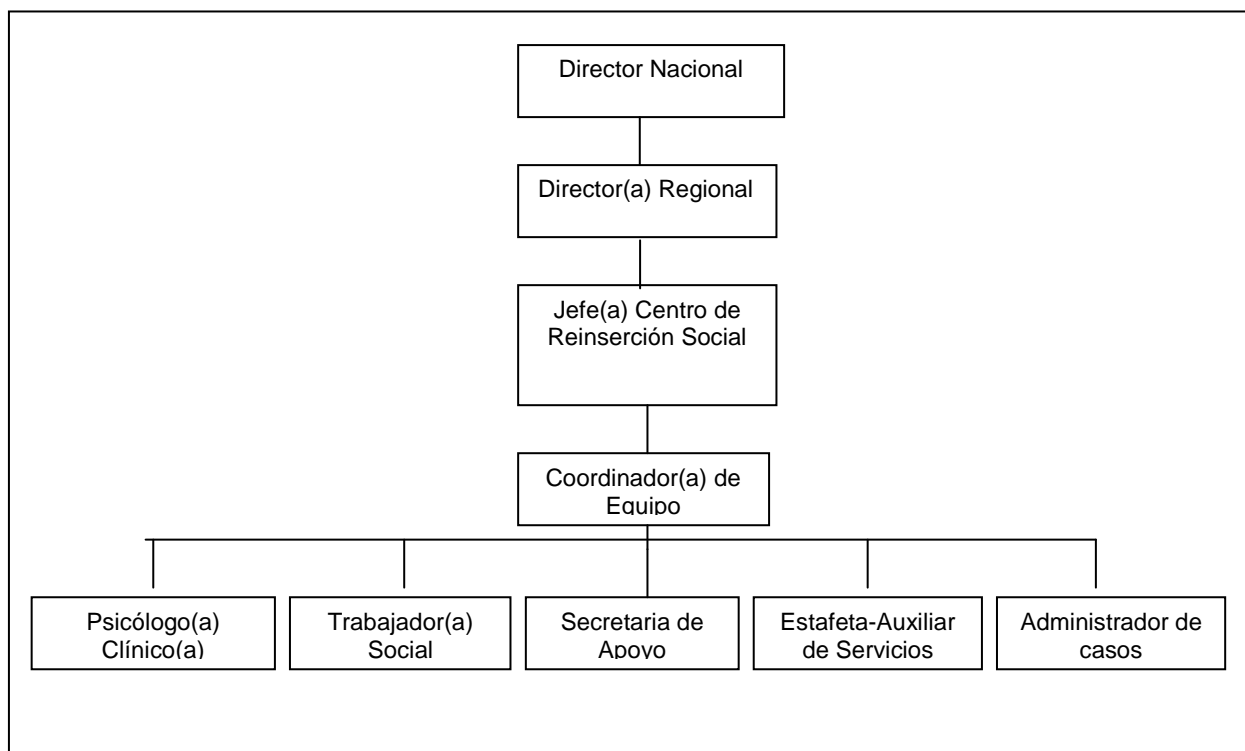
Director Nacional

Director(a) Regional

Jefe(a) Centro de Reinserción Social

Coordinador(a) de Equipo

Psicólogo(a) Clínico(a)

Trabajador(a) Social

Secretaria de Apoyo

Estafeta-Auxiliar de Servicios

Administrador de casos